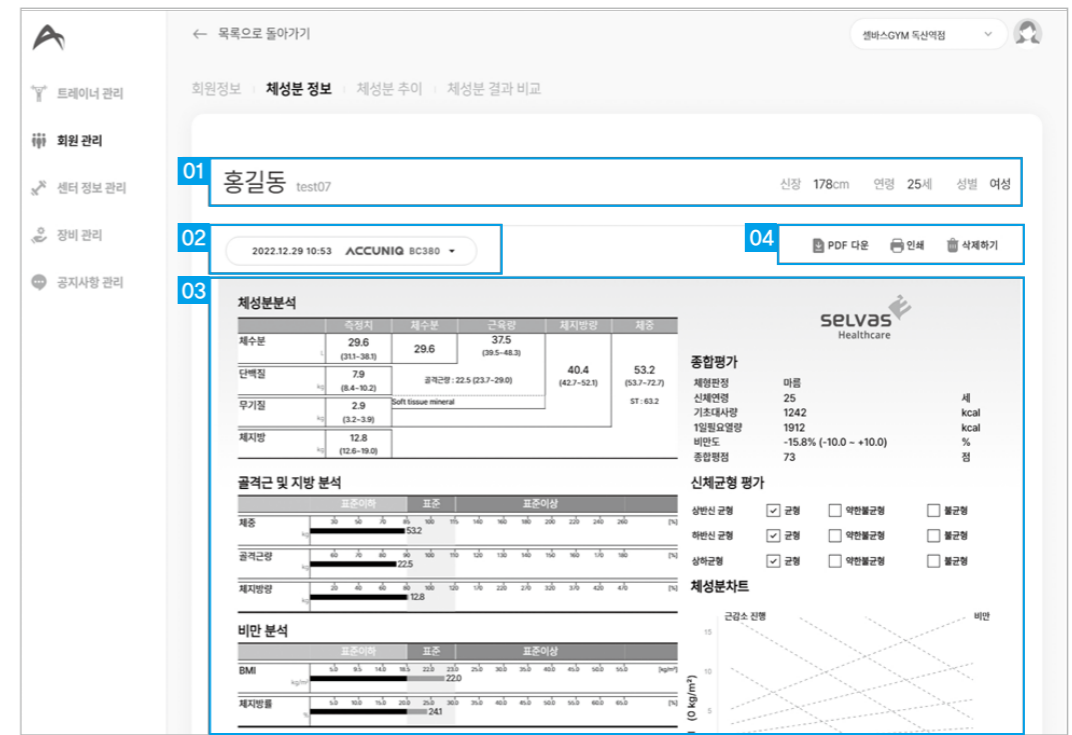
← 목록으로 돌아가기

셀바스GYM 독산역점

트레이너 관리
회원 관리
센터 정보 관리
장비 관리
공지사항 관리

회원정보 | 체성분 정보 | 체성분 추이 | 체성분 결과 비교

01
홍길동 test07
신장 178cm 연령 25세 성별 여성

02
2022.12.29 10:53 ACCUNIQ BC380

04
PDF 다운 인쇄 삭제하기

03
체성분분석

| | 측정치 | 체수분 | 근육량 | 체지방량 | 체중 |
|---|---|---|---|---|---|
| 체수분 L | 29.6 (31.1~38.1) | 29.6 | 37.5 (39.5~48.3) | 40.4 (42.7~52.1) | 53.2 (53.7~72.7) |
| 단백질 kg | 7.9 (8.4~10.2) | | 골격근량 : 22.5 (23.7~29.0) | | ST : 63.2 |
| 무기질 kg | 2.9 (3.2~3.9) | Soft tissue mineral | | | |
| 체지방 kg | 12.8 (12.6~19.0) | | | | |

골격근 및 지방 분석
표준이하 표준 표준이상
체중 kg 30 50 70 85 100 115 140 160 180 200 220 240 260 [%] 53.2
골격근량 kg 70 80 90 100 110 120 130 140 150 160 170 180 [%] 22.5
체지방량 kg 20 40 60 80 100 120 170 220 270 320 370 420 470 [%] 12.8

비만 분석
표준이하 표준 표준이상
BMI kg/m² 5.0 9.5 14.0 18.5 22.0 23.0 25.0 30.0 35.0 40.0 45.0 50.0 55.0 [kg/m²] 22.0
체지방률 % 5.0 10.0 15.0 20.0 25.0 30.0 35.0 40.0 45.0 50.0 55.0 60.0 65.0 [%] 24.1

selvas Healthcare

종합평가
체형판정 마름
신체연령 25 세
기초대사량 1242 kcal
1일필요열량 1912 kcal
비만도 -15.8% (-10.0 ~ +10.0) %
종합평점 73 점

신체균형 평가
상반신 균형 ☑ 균형 ☐ 약한불균형 ☐ 불균형
하반신 균형 ☑ 균형 ☐ 약한불균형 ☐ 불균형
상하균형 ☑ 균형 ☐ 약한불균형 ☐ 불균형

체성분차트
근감소 진행 비만
15 10 5
(0 kg/m²)